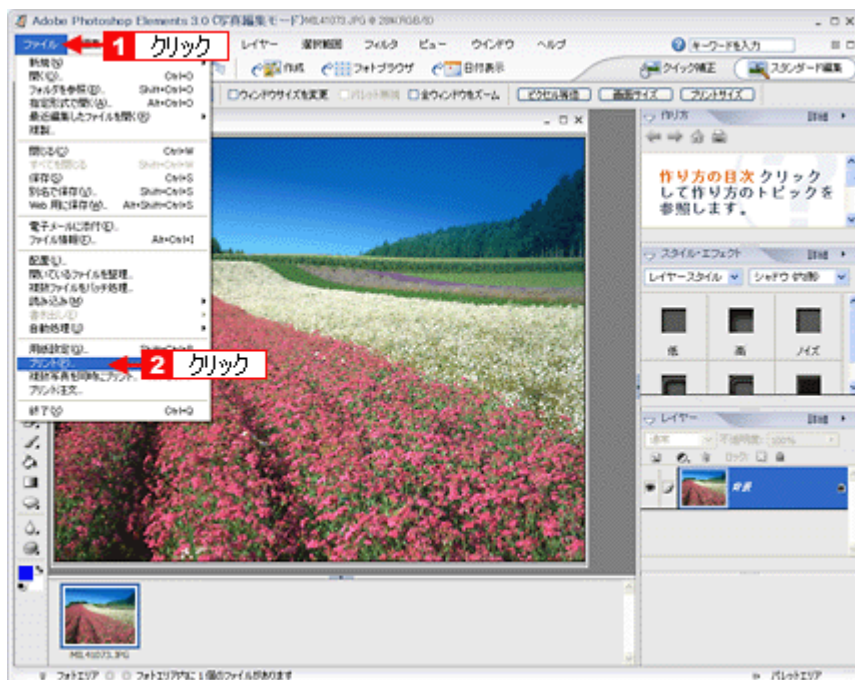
Adobe Photoshop Elements 3.0 (写真編集モード) ML41073.JPG @ 28%(RGB/8)

ファイル
1 クリック
レイヤー 選択範囲 フィルタ ビュー ウインドウ ヘルプ
キーワードを入力
作成 フォトブラウザ 日付表示
クイック補正 スタンダード編集
ウィンドウサイズを変更 全ウィンドウをズーム ピクセル等倍 画面サイズ プリントサイズ

新規(N)
開く(O)... Ctrl+O
フォルダを参照(B)... Shift+Ctrl+O
指定形式で開く(A)... Alt+Ctrl+O
最近編集したファイルを開く(R)
複製...
閉じる(C) Ctrl+W
すべてを閉じる Shift+Ctrl+W
保存(S) Ctrl+S
別名で保存(A)... Shift+Ctrl+S
Web 用に保存(W)... Alt+Shift+Ctrl+S
電子メールに添付(E)...
ファイル情報(F)... Alt+Ctrl+I
配置(L)...
開いているファイルを整理...
複数ファイルをバッチ処理...
読み込み(M)
書き出し(E)
自動処理(U)
用紙設定(G)...
プリント(P)...
2 クリック
複数写真を同時にプリント...
プリント注文...
終了(X) Ctrl+Q

作り方 詳細
作り方の目次 クリックして作り方のトピックを参照します。

スタイル・エフェクト 詳細
レイヤースタイル シャドウ (内側)
低 高 ノイズ

レイヤー 詳細
通常 不透明度: 100%
ロック:
背景

ML41073.JPG
フォトエリア フォトエリア内に 1 個のファイルがあります
パレットエリア